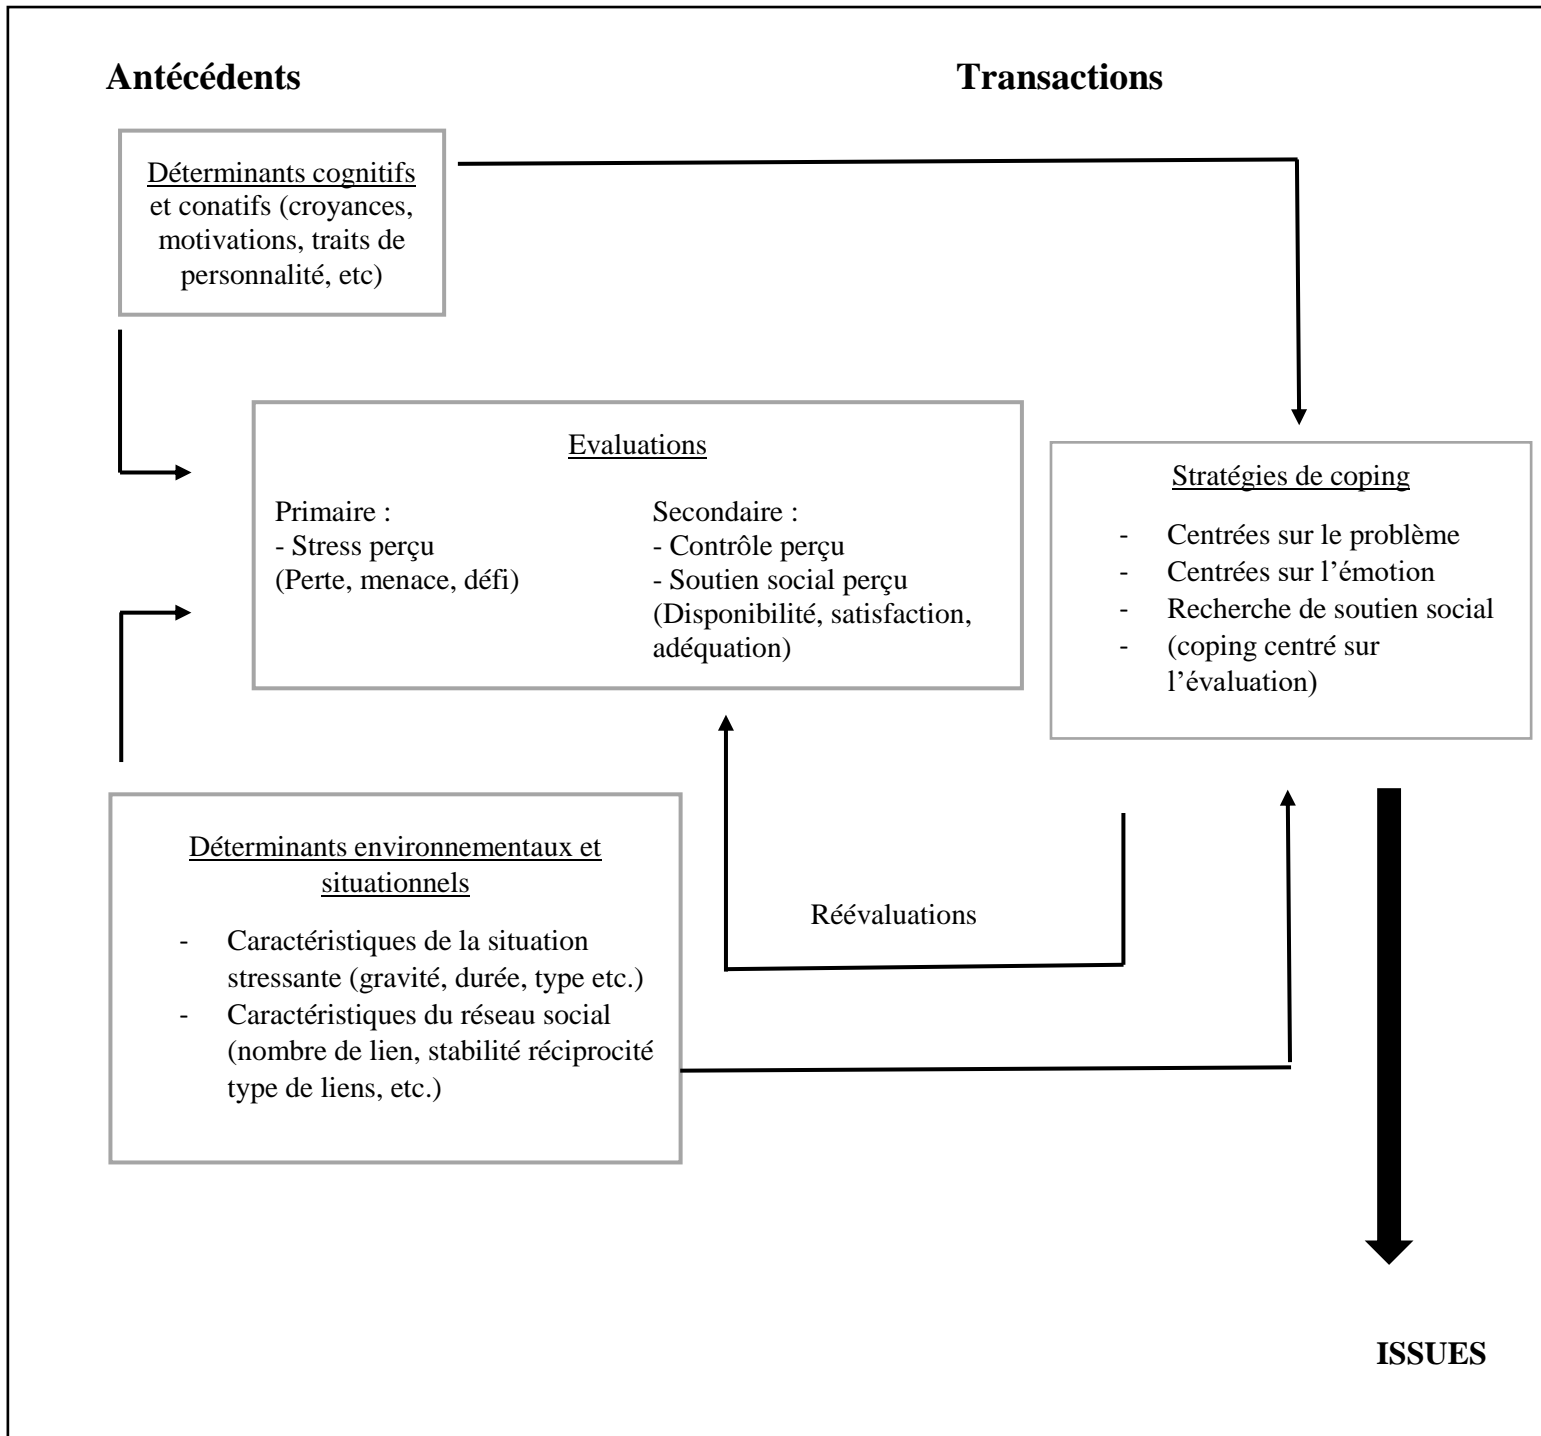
Antécédents

Transactions

Déterminants cognitifs et conatifs (croyances, motivations, traits de personnalité, etc)

Evaluations

Primaire :
- Stress perçu
(Perte, menace, défi)

Secondaire :
- Contrôle perçu
- Soutien social perçu
(Disponibilité, satisfaction, adéquation)

Stratégies de coping

- Centrées sur le problème
- Centrées sur l'émotion
- Recherche de soutien social
- (coping centré sur l'évaluation)

Déterminants environnementaux et situationnels

- Caractéristiques de la situation stressante (gravité, durée, type etc.)
- Caractéristiques du réseau social (nombre de lien, stabilité réciprocité type de liens, etc.)

Réévaluations

ISSUES